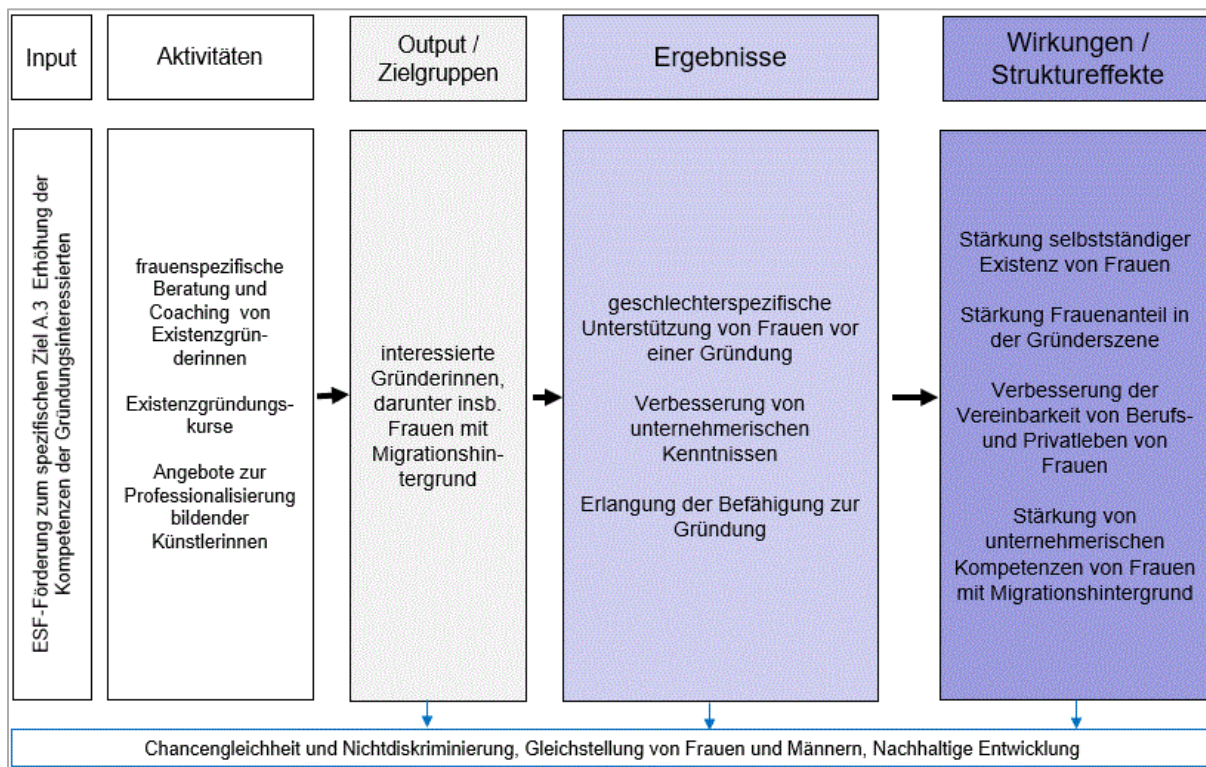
Input

Aktivitäten

Output / Zielgruppen

Ergebnisse

Wirkungen / Struktureffekte

ESF-Förderung zum spezifischen Ziel A.3 Erhöhung der Kompetenzen der Gründungsinteressierten

frauenspezifische Beratung und Coaching von Existenzgründerinnen

Existenzgründungskurse

Angebote zur Professionalisierung bildender Künstlerinnen

interessierte Gründerinnen, darunter insb. Frauen mit Migrationshintergrund

geschlechterspezifische Unterstützung von Frauen vor einer Gründung

Verbesserung von unternehmerischen Kenntnissen

Erlangung der Befähigung zur Gründung

Stärkung selbstständiger Existenz von Frauen

Stärkung Frauenanteil in der Gründerszene

Verbesserung der Vereinbarkeit von Berufs- und Privatleben von Frauen

Stärkung von unternehmerischen Kompetenzen von Frauen mit Migrationshintergrund

Chancengleichheit und Nichtdiskriminierung, Gleichstellung von Frauen und Männern, Nachhaltige Entwicklung